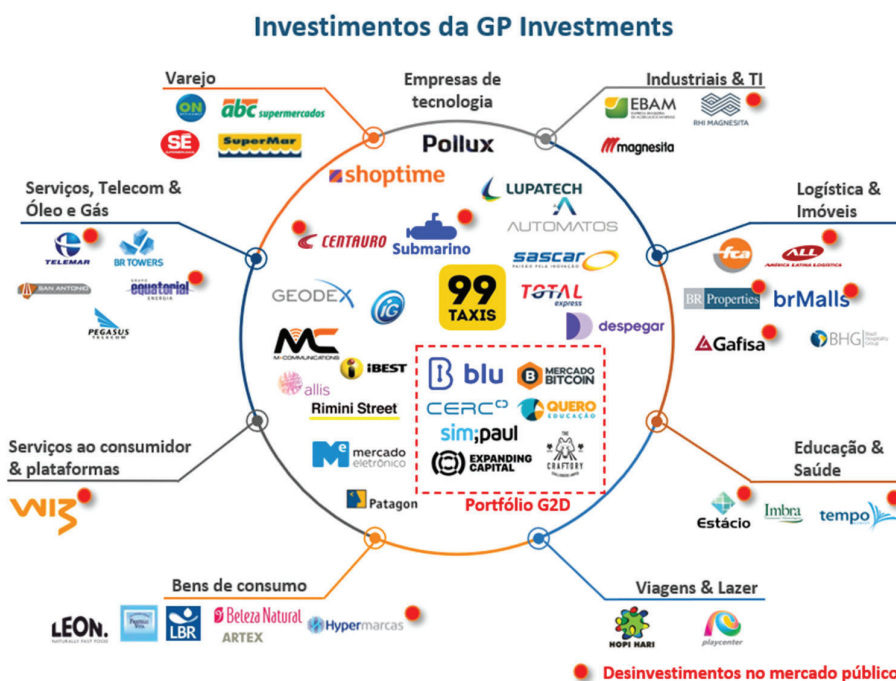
Investimentos da GP Investments

Varejo
ON
abc supermercados
SÉ
SuperMar

Empresas de tecnologia
Pollux
shoptime

Industriais & TI
EBAM
RHI MAGNESITA
magnesita

Serviços, Telecom & Óleo e Gás
TELEMAR
BR TOWERS
SAN ANTONIO
equatorial ENERGIA
PEGASUS TELECOM

LUPATECH
AUTOMATOS
CENTAURO
Submarino
sascar
GEODEX
iG
99 TAXIS
TOTAL express
despegar

Logística & Imóveis
fca
ALL AMÉRICA LATINA LOGÍSTICA
BR Properties
brMalls
Gafisa
BHG Brazil Hospitality Group

MC M-COMMUNICATIONS
iBEST
allis
Rimini Street
blu
MERCADO BITCOIN
CERC
QUERO EDUCAÇÃO
sim;paul
EXPANDING CAPITAL
THE CRAFTORY

Serviços ao consumidor & plataformas
WIZ
mercado eletrônico
Patagon
Portfólio G2D

Educação & Saúde
Estácio
Imbra
tempo

Bens de consumo
LEON. NATURALLY FAST FOOD
LBR
Beleza Natural
ARTEX
Hypermarcas

Viagens & Lazer
HOPI HARI
playcenter

Desinvestimentos no mercado público